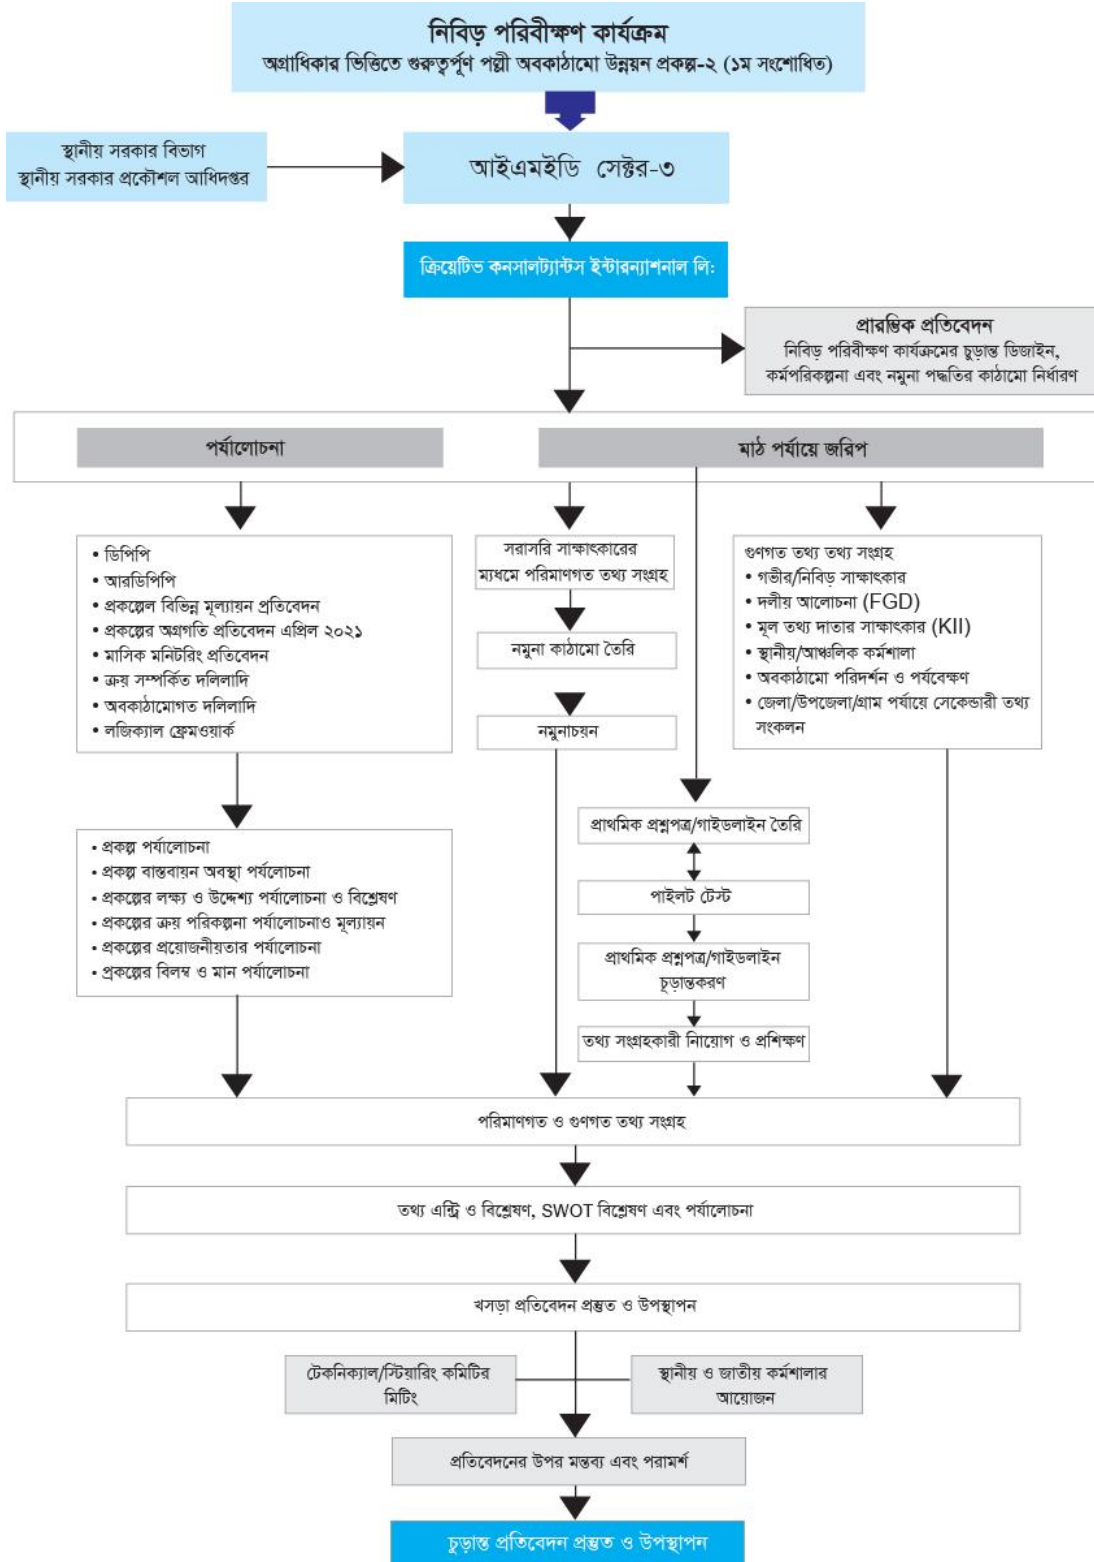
নিবিড় পরিবীক্ষণ কার্যক্রম
অগ্রাধিকার ভিত্তিতে গুরুত্বপূর্ণ পল্লী অবকাঠামো উন্নয়ন প্রকল্প-২ (১ম সংশোধিত)

স্থানীয় সরকার বিভাগ
স্থানীয় সরকার প্রকৌশল অধিদপ্তর

আইএমইডি সেক্টর-৩

ক্রিয়েটিভ কনসালট্যান্টস ইন্টারন্যাশনাল লি:

প্রারম্ভিক প্রতিবেদন
নিবিড় পরিবীক্ষণ কার্যক্রমের চূড়ান্ত ডিজাইন, কর্মপরিকল্পনা এবং নমুনা পদ্ধতির কাঠামো নির্ধারণ

পর্যালোচনা

মাঠ পর্যায়ে জরিপ

• ডিপিপি
• আরডিপিপি
• প্রকল্পের বিভিন্ন মূল্যায়ন প্রতিবেদন
• প্রকল্পের অগ্রগতি প্রতিবেদন এপ্রিল ২০২১
• মাসিক মনিটরিং প্রতিবেদন
• ক্রয় সম্পর্কিত দলিলাদি
• অবকাঠামোগত দলিলাদি
• লজিক্যাল ফ্রেমওয়ার্ক

সরাসরি সাক্ষাৎকারের মাধ্যমে পরিমাণগত তথ্য সংগ্রহ

নমুনা কাঠামো তৈরি

নমুনাচয়ন

গুণগত তথ্য তথ্য সংগ্রহ
• গভীর/নিবিড় সাক্ষাৎকার
• দলীয় আলোচনা (FGD)
• মূল তথ্য দাতার সাক্ষাৎকার (KII)
• স্থানীয়/আঞ্চলিক কর্মশালা
• অবকাঠামো পরিদর্শন ও পর্যবেক্ষণ
• জেলা/উপজেলা/গ্রাম পর্যায়ে সেকেন্ডারী তথ্য সংকলন

• প্রকল্প পর্যালোচনা
• প্রকল্প বাস্তবায়ন অবস্থা পর্যালোচনা
• প্রকল্পের লক্ষ্য ও উদ্দেশ্য পর্যালোচনা ও বিশ্লেষণ
• প্রকল্পের ক্রয় পরিকল্পনা পর্যালোচনাও মূল্যায়ন
• প্রকল্পের প্রয়োজনীয়তার পর্যালোচনা
• প্রকল্পের বিলম্ব ও মান পর্যালোচনা

প্রাথমিক প্রশ্নপত্র/গাইডলাইন তৈরি

পাইলট টেস্ট

প্রাথমিক প্রশ্নপত্র/গাইডলাইন চূড়ান্তকরণ

তথ্য সংগ্রহকারী নিয়োগ ও প্রশিক্ষণ

পরিমাণগত ও গুণগত তথ্য সংগ্রহ

তথ্য এন্ট্রি ও বিশ্লেষণ, SWOT বিশ্লেষণ এবং পর্যালোচনা

খসড়া প্রতিবেদন প্রস্তুত ও উপস্থাপন

টেকনিক্যাল/স্টিয়ারিং কমিটির মিটিং

স্থানীয় ও জাতীয় কর্মশালার আয়োজন

প্রতিবেদনের উপর মন্তব্য এবং পরামর্শ

চূড়ান্ত প্রতিবেদন প্রস্তুত ও উপস্থাপন